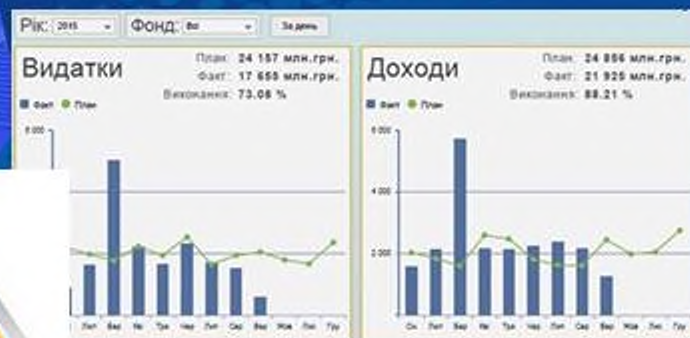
Рік: 2015 Фонд: Всі За день

Видатки
План: 24 157 млн.грн.
Факт: 17 655 млн.грн.
Виконання: 73.08 %

Факт План

6 000

Лют Бер Кві Тра Чер Лип Сер Вер Жов Лис Гру

Доходи
План: 24 856 млн.грн.
Факт: 21 925 млн.грн.
Виконання: 88.21 %

Факт План

6 000
4 000
2 000

Січ Лют Бер Кві Тра Чер Лип Сер Вер Жов Лис Гру